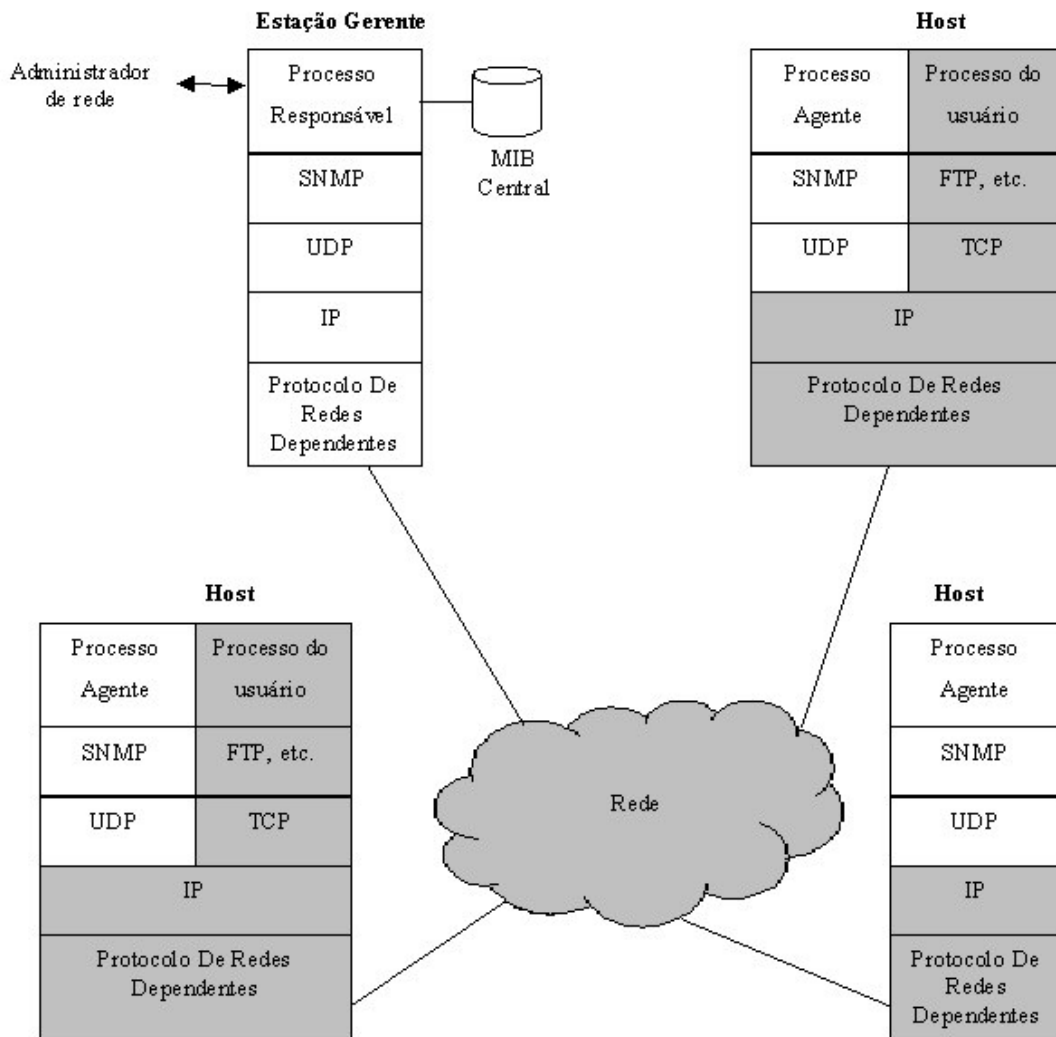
Estação Gerente

Administrador de rede

| Processo Responsáve1 |
|---|
| SNMP |
| UDP |
| IP |
| Protocolo De Redes Dependentes |

MIB Central

Host

| Processo Agente | Processo do usuário |
|---|---|
| SNMP | FTP, etc. |
| UDP | TCP |
| IP | |
| Protocolo De Redes Dependentes | |

Host

| Processo Agente | Processo do usuário |
|---|---|
| SNMP | FTP, etc. |
| UDP | TCP |
| IP | |
| Protocolo De Redes Dependentes | |

Rede

Host

| Processo Agente |
|---|
| SNMP |
| UDP |
| IP |
| Protocolo De Redes Dependentes |